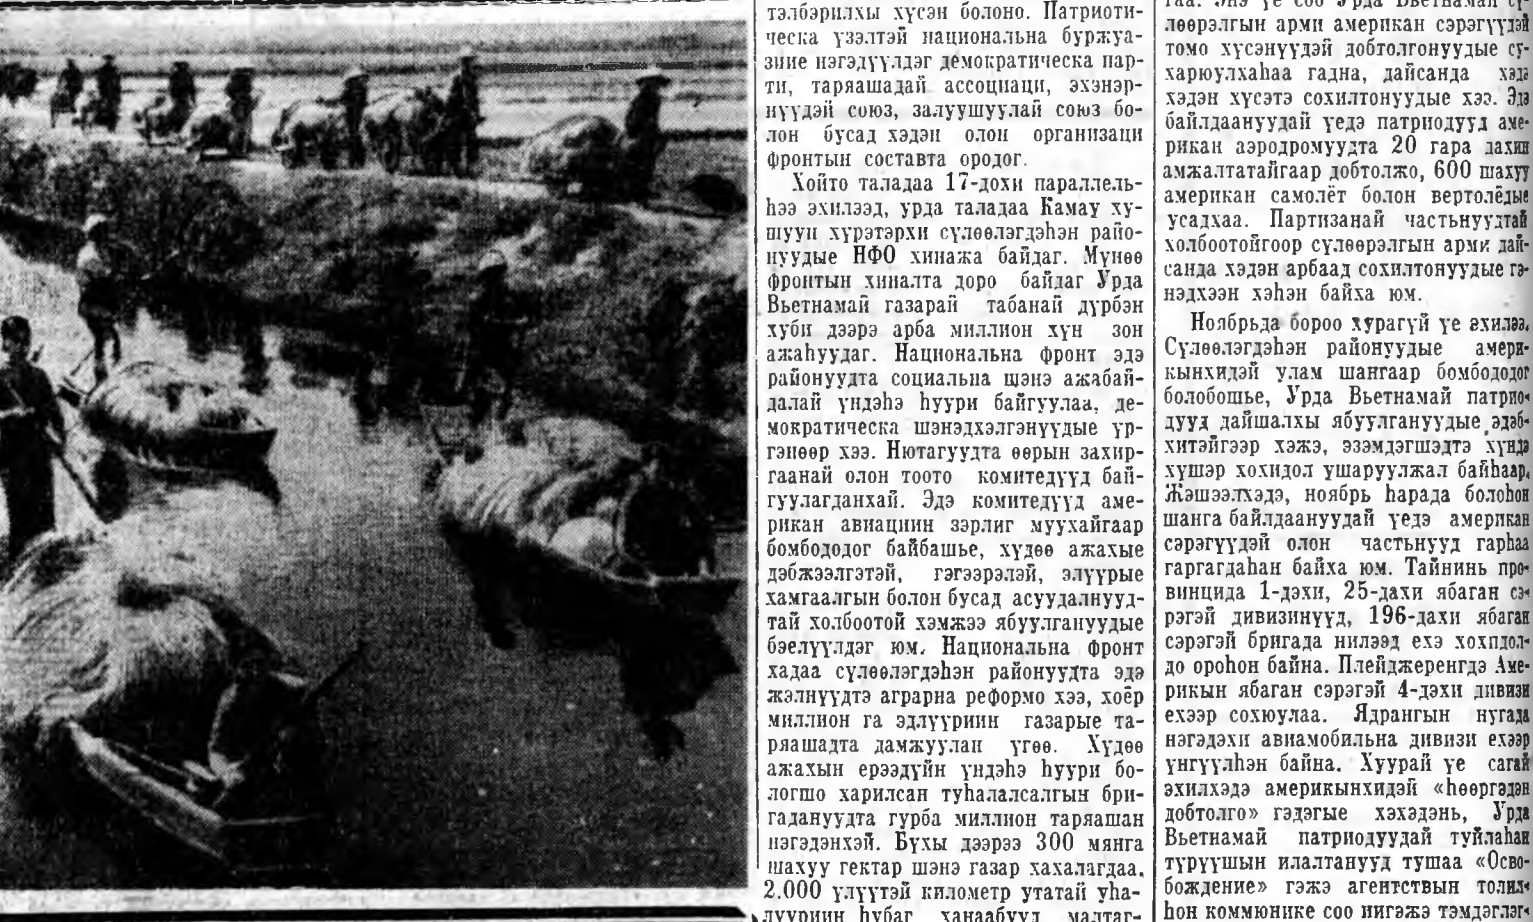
тэлбэрилхы хүсэн болоно. Патриотическа үзэлтэй национальна буржуазиие нэгэдүүлдэг демократическа парти, таряашадай ассоциаци, эхэнэрнүүдэй союз, залуушуулай союз болон бусад хэдэн олон организаци фронтын составта ородог.

Хойто талада 17-дохи параллельhээ эхилээд, урда талада Камау хушуун хүрэтэрхи сүлөөлэгдэhэн районнуудые НФО хинажа байдаг. Мүнөө фронтын хиналта доро байдаг Урда Вьетнамай газарай табанай дүрбэн хуби дээрэ арба миллион хүн зон ажаhуудаг. Национальна фронт эдэ районуудта социальна шэнэ ажабайдалай үндэhэ hуури байгуулаа, демократическа шэнэдхэлгэнүүдые үргэнөөр хээ. Нютагуудта өөрын захиргаанай олон тоото комитедүүд байгуулагданхай. Эдэ комитедүүд американ авиациин зэрлиг муухайгаар бомбододог байбашье, хүдөө ажахые дэбжээлгэтэй, гэгээрэлэй, элүүрые хамгаалгын болон бусад асуудалнуудтай холбоотой хэмжээ ябуулганууды бэелүүлдэг юм. Национальна фронт хадаа сүлөөлэгдэhэн районуудта эдэ жэлнүүдтэ аграрна реформо хээ, хоёр миллион га эдлүүриин газарые таряашадта дамжуулан үгөө. Хүдөө ажахын ерээдүйн үндэhэ hуури болгошо харилсан туhалалсалгын бригаданuудта гурба миллион таряашан нэгэдэнхэй. Бүхы дээрээ 300 мянга шахуу гектар шэнэ газар хахалагдаа. 2.000 үлүүтэй километр утатай уhалууриин hубаг, ханаабуул малтаг-

гаа. Энэ үе соо Урда Вьетнамай сүлөөрэлгын арми американ сэрэгүүдэй томо хүсэнүүдэй добтолгонуудые сухарюулхаhаа гадна, дайсанда хэдэ хэдэн хүсэтэ сохилтонуудые хээ. Эдэ байлдаануудай үедэ патриодууд американ аэродромуудта 20 гара дахин амжалтатайгаар добтолжо, 600 шахуу американ самолёт болон вертолёдые усадхаа. Партизанай частьнуудтай холбоотойгоор сүлөөрэлгын арми дайсанда хэдэн арбаад сохилтонуудые гэнэдхээн хэhэн байха юм.

Ноябрьда бороо хурагүй үе эхилээ. Сүлөөлэгдэhэн районуудые америкынхидэй улам шангаар бомбододог болобошье, Урда Вьетнамай патриодууд дайшалхы ябуулгануудые эдэбхитэйгээр хэжэ, эзэмдэгшэдтэ хүндэ хүшэр хохидол ушаруулжал байhаар. Жэшээлхэдэ, ноябрь hарада болоhон шанга байлдаануудай үедэ американ сэрэгүүдэй олон частьнууд гарhаа гаргагдаhан байха юм. Тайнинь провинцида 1-дэхи, 25-дахи ябаган сэрэгэй дивизинүүд, 196-дахи ябаган сэрэгэй бригада нилээд ехэ хохидолдо ороhон байна. Плейджеренгдэ Америкын ябаган сэрэгэй 4-дэхи дивизи ехээр сохюулаа. Ядрангын нугада нэгэдэхи авиамобильна дивизи ехээр үнгүүлhэн байна. Хуурай үе сагай эхилхэдэ америкынхидэй «hөөргэдэн добтолго» гэдэгые хэхэдэнь, Урда Вьетнамай патриодуудай туйлаhан түрүүшын илалтанууд тушаа «Освобождение» гэжэ агентствын толилhон коммюнике соо нигэжэ тэмдэглэгэ